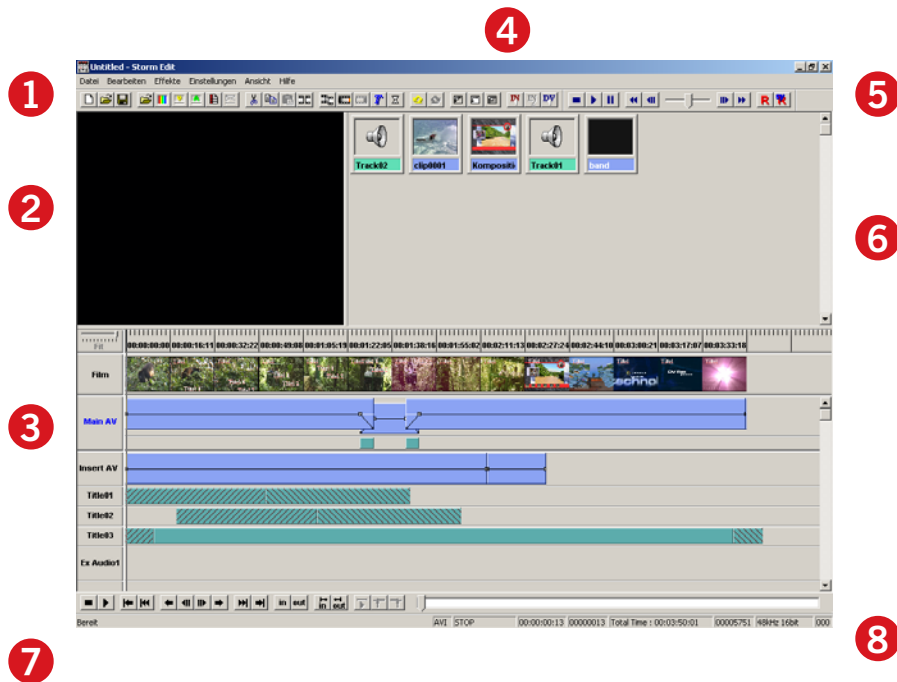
4

Untitled - Storm Edit

Datei Bearbeiten Effekte Einstellungen Ansicht Hilfe

1

5

2

6

Track02 clip0001 Kompositi Track01 band

Fill

00:00:00:00 00:00:16:11 00:00:32:22 00:00:49:08 00:01:05:19 00:01:22:05 00:01:38:16 00:01:55:02 00:02:11:13 00:02:27:24 00:02:44:10 00:03:00:21 00:03:17:07 00:03:33:18

Film

3

Main AV

Insert AV

Title01

Title02

Title03

Ex Audio1

in out in out

Bereit AVI STOP 00:00:00:13 00000013 Total Time : 00:03:50:01 00005751 48kHz 16bit 000

7

8